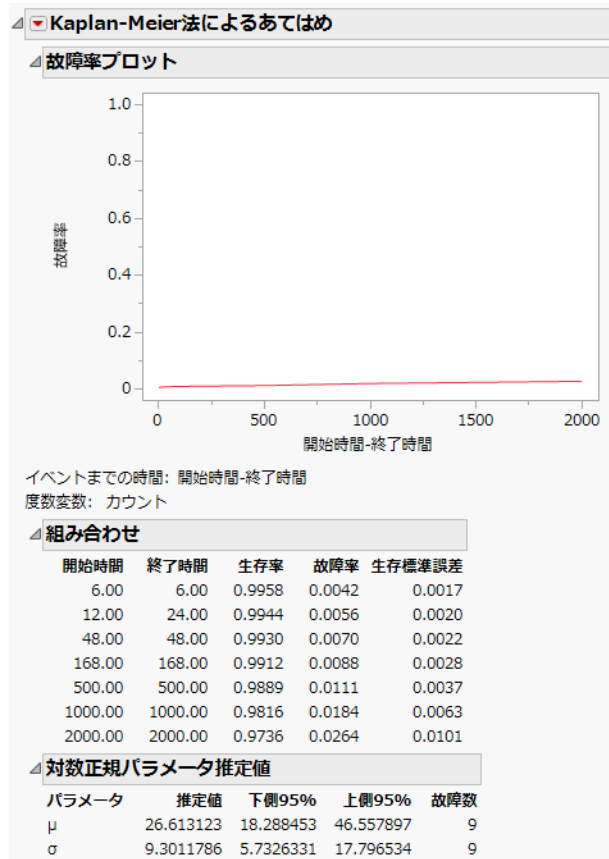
Kaplan-Meier法によるあてはめ

故障率プロット

1.0
0.8
0.6
0.4
0.2
0
故障率
0
500
1000
1500
2000
開始時間-終了時間

イベントまでの時間: 開始時間-終了時間
度数変数: カウント

組み合わせ

| 開始時間 | 終了時間 | 生存率 | 故障率 | 生存標準誤差 |
|---|---|---|---|---|
| 6.00 | 6.00 | 0.9958 | 0.0042 | 0.0017 |
| 12.00 | 24.00 | 0.9944 | 0.0056 | 0.0020 |
| 48.00 | 48.00 | 0.9930 | 0.0070 | 0.0022 |
| 168.00 | 168.00 | 0.9912 | 0.0088 | 0.0028 |
| 500.00 | 500.00 | 0.9889 | 0.0111 | 0.0037 |
| 1000.00 | 1000.00 | 0.9816 | 0.0184 | 0.0063 |
| 2000.00 | 2000.00 | 0.9736 | 0.0264 | 0.0101 |

対数正規パラメータ推定値

| パラメータ | 推定値 | 下側95% | 上側95% | 故障数 |
|---|---|---|---|---|
| μ | 26.613123 | 18.288453 | 46.557897 | 9 |
| σ | 9.3011786 | 5.7326331 | 17.796534 | 9 |